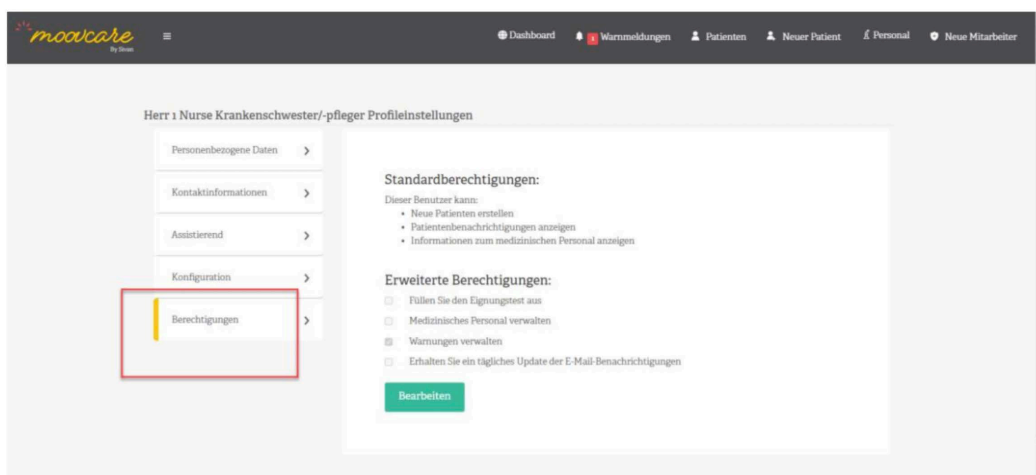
moovcare
By Sivan

Dashboard
1 Warnmeldungen
Patienten
Neuer Patient
Personal
Neue Mitarbeiter

Herr 1 Nurse Krankenschwester/-pfleger Profileinstellungen

Personenbezogene Daten
Kontaktinformationen
Assistierend
Konfiguration
Berechtigungen

Standardberechtigungen:

Dieser Benutzer kann:
• Neue Patienten erstellen
• Patientenbenachrichtigungen anzeigen
• Informationen zum medizinischen Personal anzeigen

Erweiterte Berechtigungen:

Füllen Sie den Eignungstest aus
Medizinisches Personal verwalten
Warnungen verwalten
Erhalten Sie ein tägliches Update der E-Mail-Benachrichtigungen

Bearbeiten